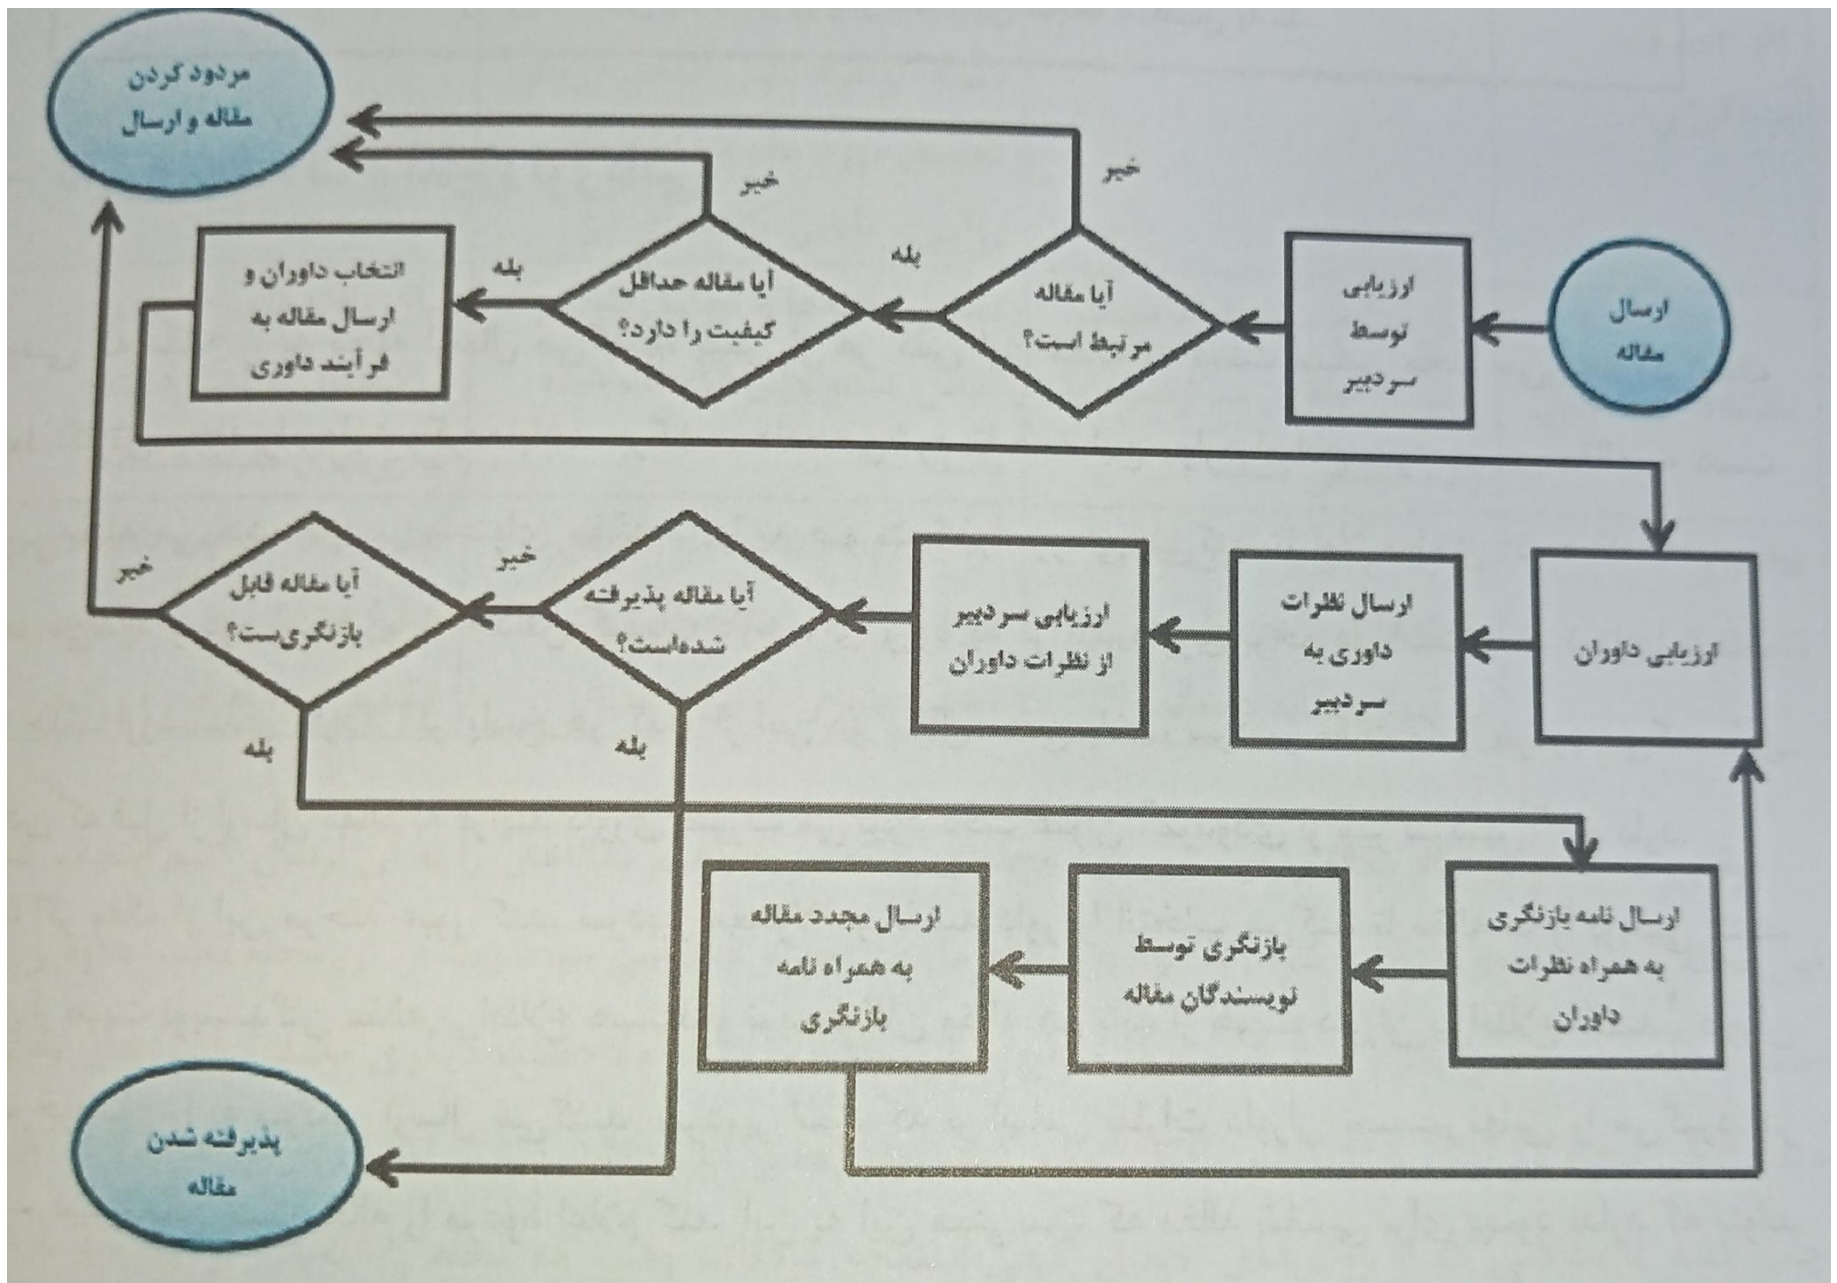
ارسال مقاله

ارزیابی توسط سردبیر

آیا مقاله مرتبط است؟

خیر

بله

آیا مقاله حداقل کیفیت را دارد؟

خیر

بله

انتخاب داوران و ارسال مقاله به فرآیند داوری

مردود کردن مقاله و ارسال

ارزیابی داوران

ارسال نظرات داوری به سردبیر

ارزیابی سردبیر از نظرات داوران

آیا مقاله پذیرفته شده‌است؟

خیر

بله

آیا مقاله قابل بازنگری‌ست؟

خیر

بله

ارسال نامه بازنگری به همراه نظرات داوران

بازنگری توسط نویسندگان مقاله

ارسال مجدد مقاله به همراه نامه بازنگری

پذیرفته شدن مقاله